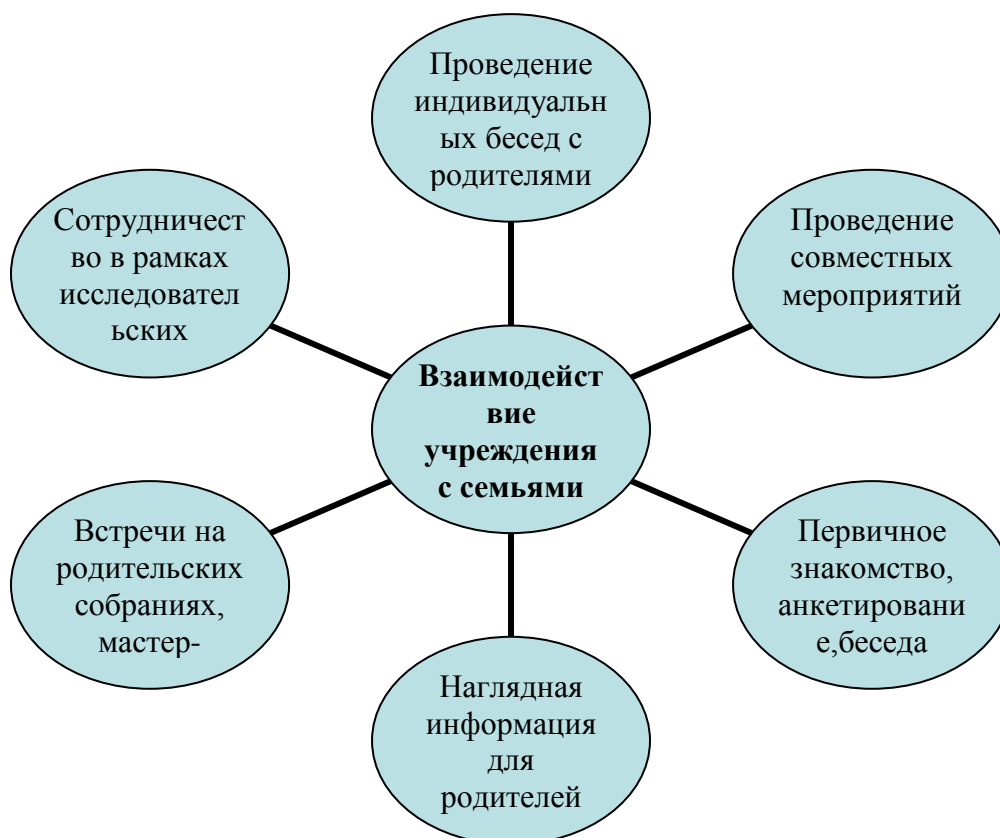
Проведение индивидуальных бесед с родителями

Сотрудничество в рамках исследовательских

Проведение совместных мероприятий

**Взаимодействие учреждения с семьями**

Встречи на родительских собраниях, мастер-

Первичное знакомство, анкетировани е,беседа

Наглядная информация для родителей